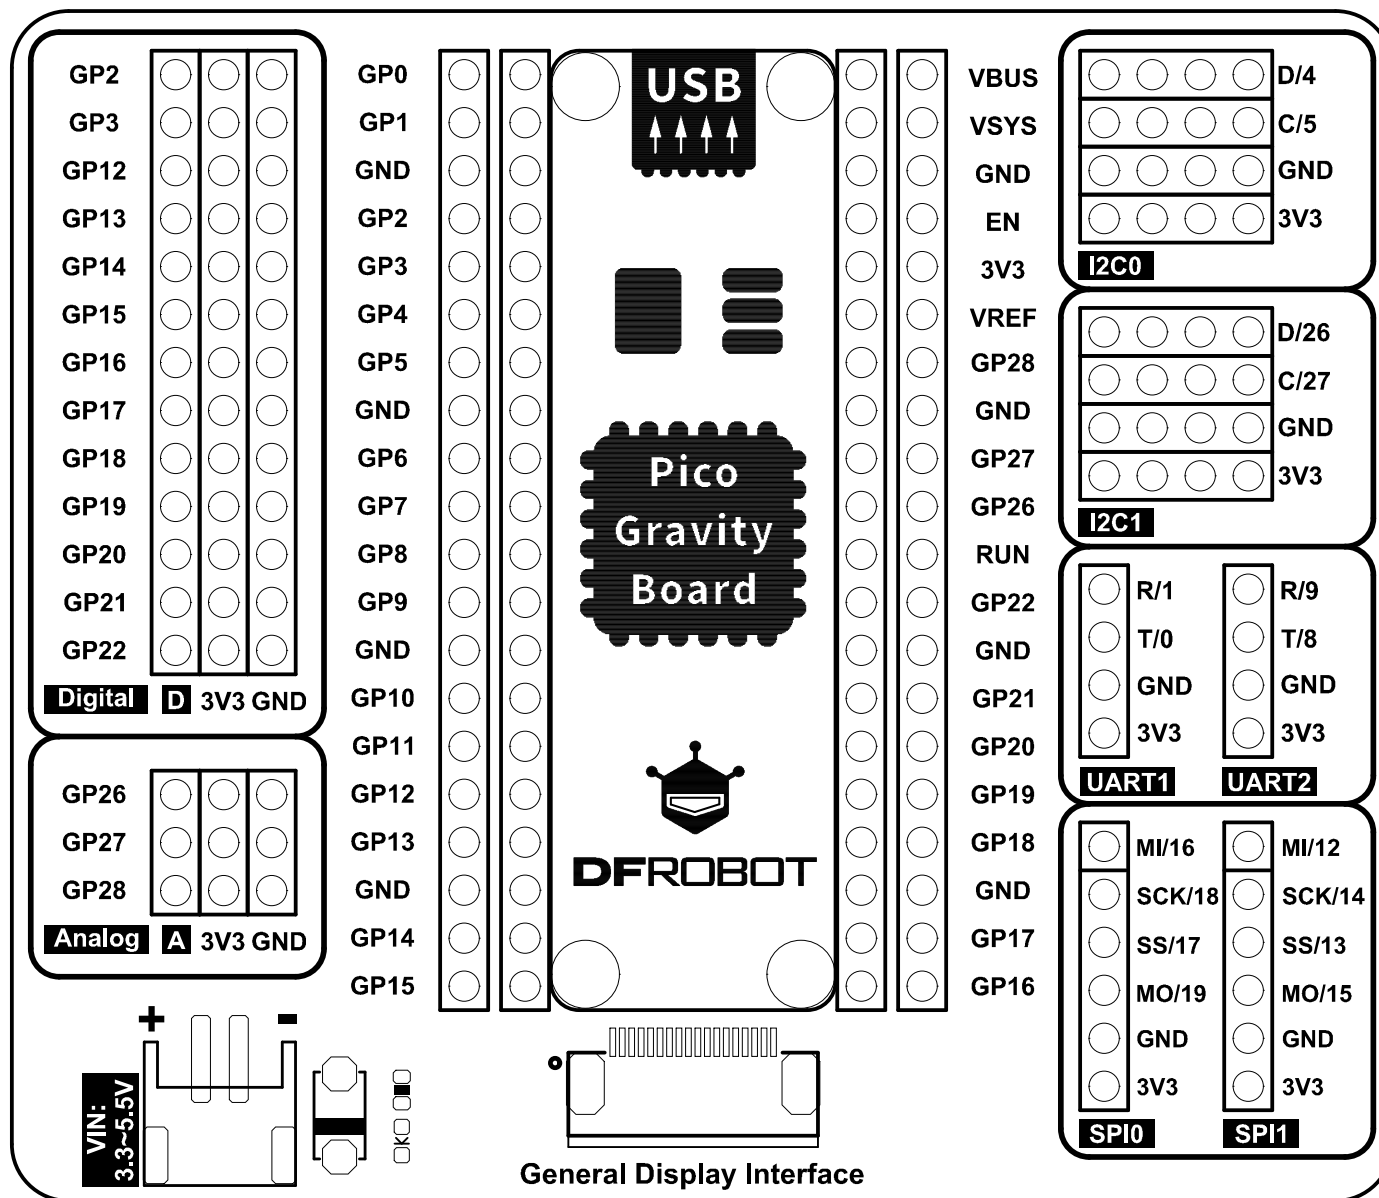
GP2
GP3
GP12
GP13
GP14
GP15
GP16
GP17
GP18
GP19
GP20
GP21
GP22
Digital D 3V3 GND

GP26
GP27
GP28
Analog A 3V3 GND

GP0
GP1
GND
GP2
GP3
GP4
GP5
GND
GP6
GP7
GP8
GP9
GND
GP10
GP11
GP12
GP13
GND
GP14
GP15

USB

Pico Gravity Board

DFROBOT

VBUS
VSYS
GND
EN
3V3
VREF
GP28
GND
GP27
GP26
RUN
GP22
GND
GP21
GP20
GP19
GP18
GND
GP17
GP16

D/4
C/5
GND
3V3
I2C0

D/26
C/27
GND
3V3
I2C1

R/1
T/0
GND
3V3
UART1

R/9
T/8
GND
3V3
UART2

MI/16
SCK/18
SS/17
MO/19
GND
3V3
SPI0

MI/12
SCK/14
SS/13
MO/15
GND
3V3
SPI1

+ -
VIN: 3.3~5.5V

General Display Interface